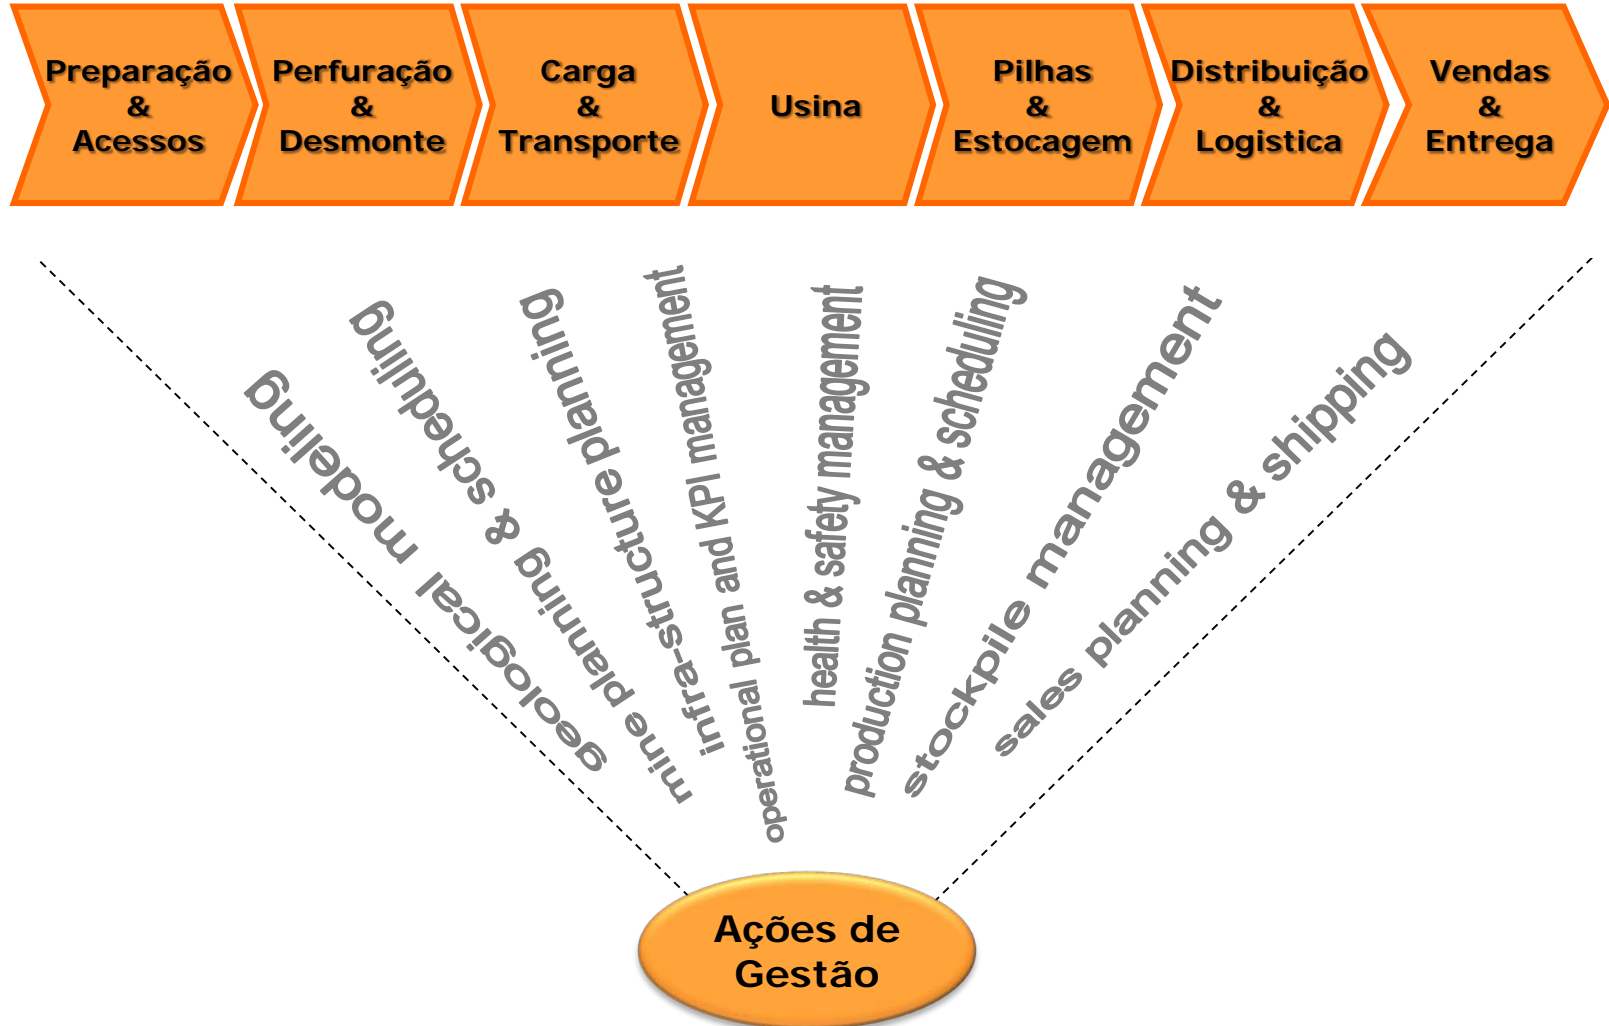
Preparação & Acessos

Perfuração & Desmonte

Carga & Transporte

Usina

Pilhas & Estocagem

Distribuição & Logistica

Vendas & Entrega

geological modeling

mine planning & scheduling

infra-structure planning

operational plan and KPI management

health & safety management

production planning & scheduling

stockpile management

sales planning & shipping

Ações de Gestão